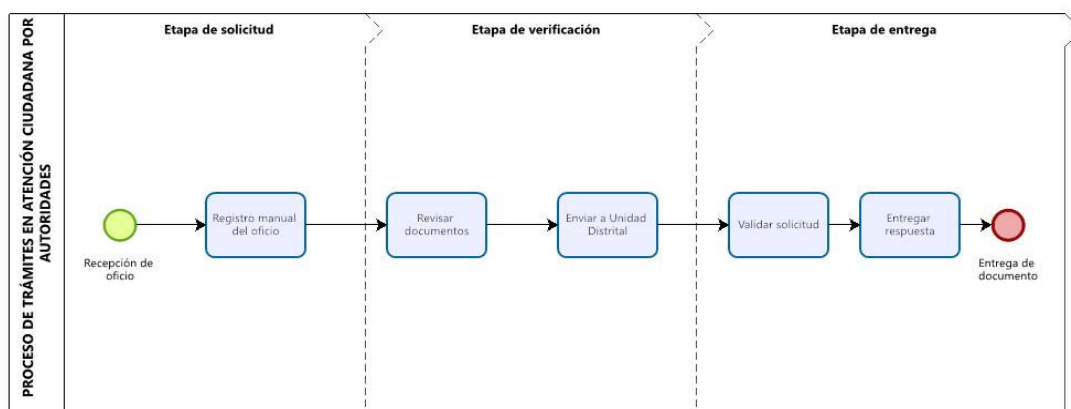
PROCESO DE TRÁMITES EN ATENCIÓN CIUDADANA POR AUTORIDADES

Etapa de solicitud

Etapa de verificación

Etapa de entrega

Recepción de oficio

Registro manual del oficio

Revisar documentos

Enviar a Unidad Distrital

Validar solicitud

Entregar respuesta

Entrega de documento